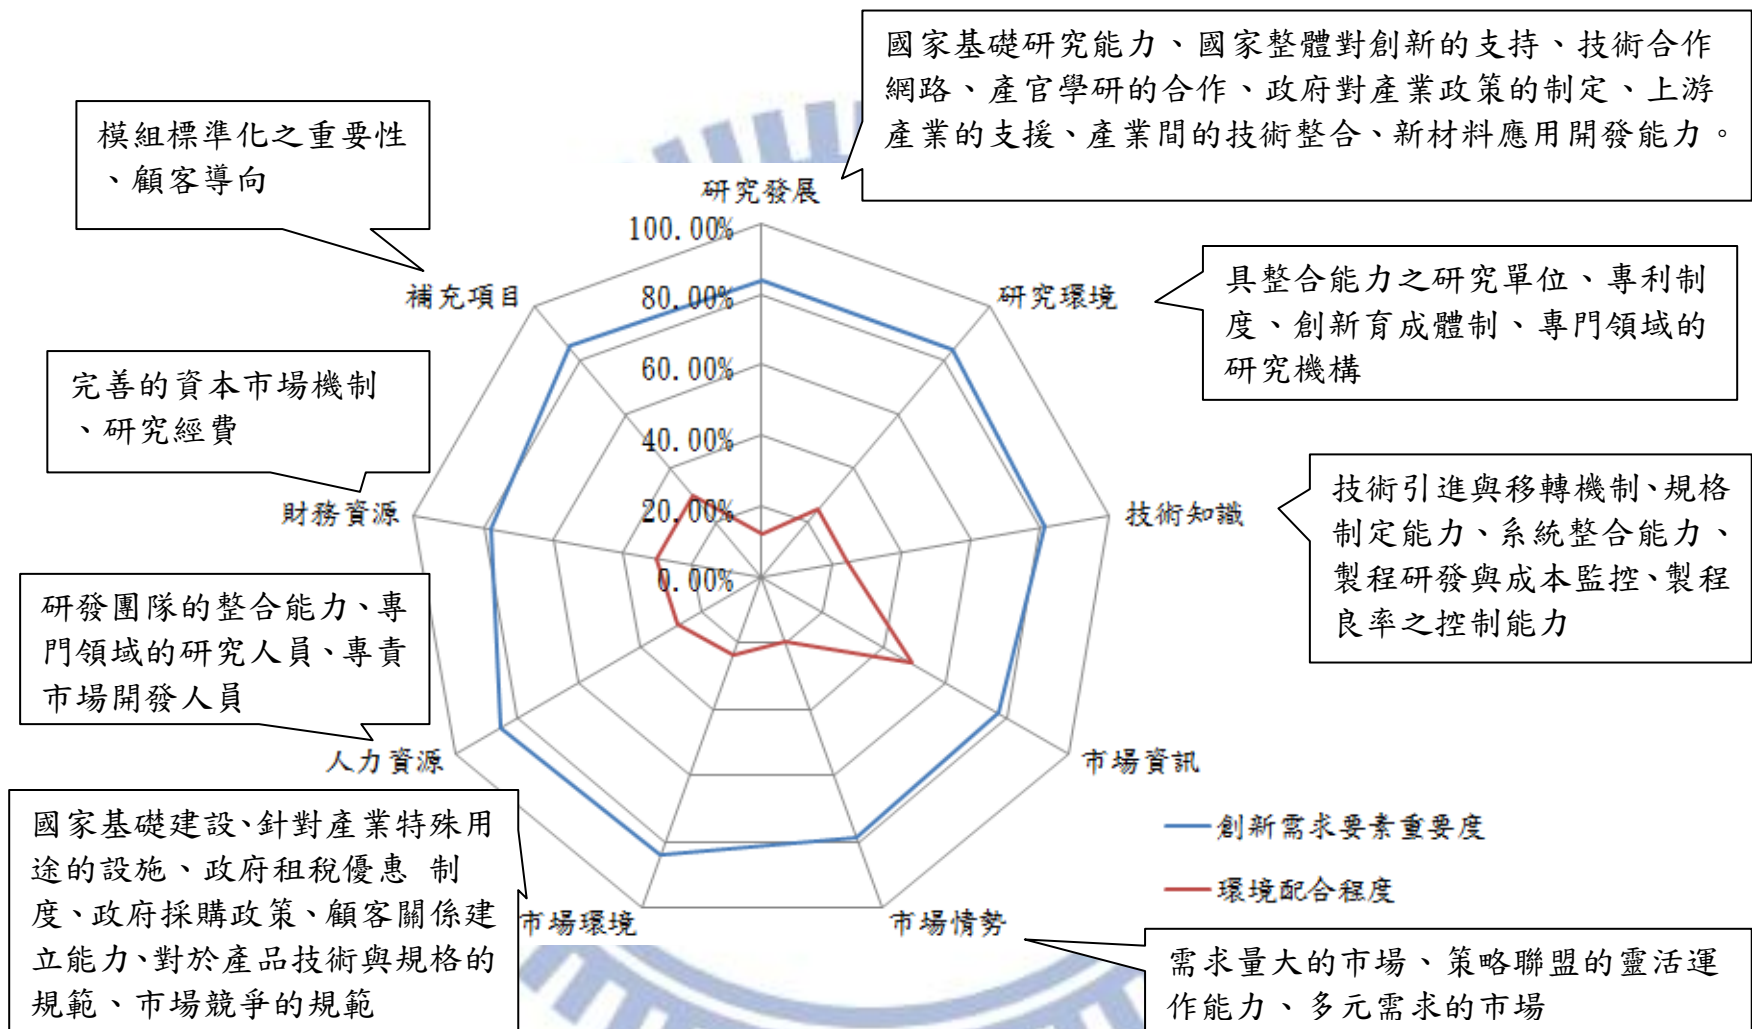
國家基礎研究能力、國家整體對創新的支持、技術合作網路、產官學研的合作、政府對產業政策的制定、上游產業的支援、產業間的技術整合、新材料應用開發能力。

模組標準化之重要性、顧客導向

研究發展

100.00%
80.00%
60.00%
40.00%
20.00%
0.00%

補充項目

研究環境

具整合能力之研究單位、專利制度、創新育成體制、專門領域的研究機構

完善的資本市場機制、研究經費

財務資源

技術知識

技術引進與移轉機制、規格制定能力、系統整合能力、製程研發與成本監控、製程良率之控制能力

研發團隊的整合能力、專門領域的研究人員、專責市場開發人員

人力資源

市場資訊

國家基礎建設、針對產業特殊用途的設施、政府租稅優惠 制度、政府採購政策、顧客關係建立能力、對於產品技術與規格的規範、市場競爭的規範

創新需求要素重要度

環境配合程度

市場環境

市場情勢

需求量大的市場、策略聯盟的靈活運作能力、多元需求的市場